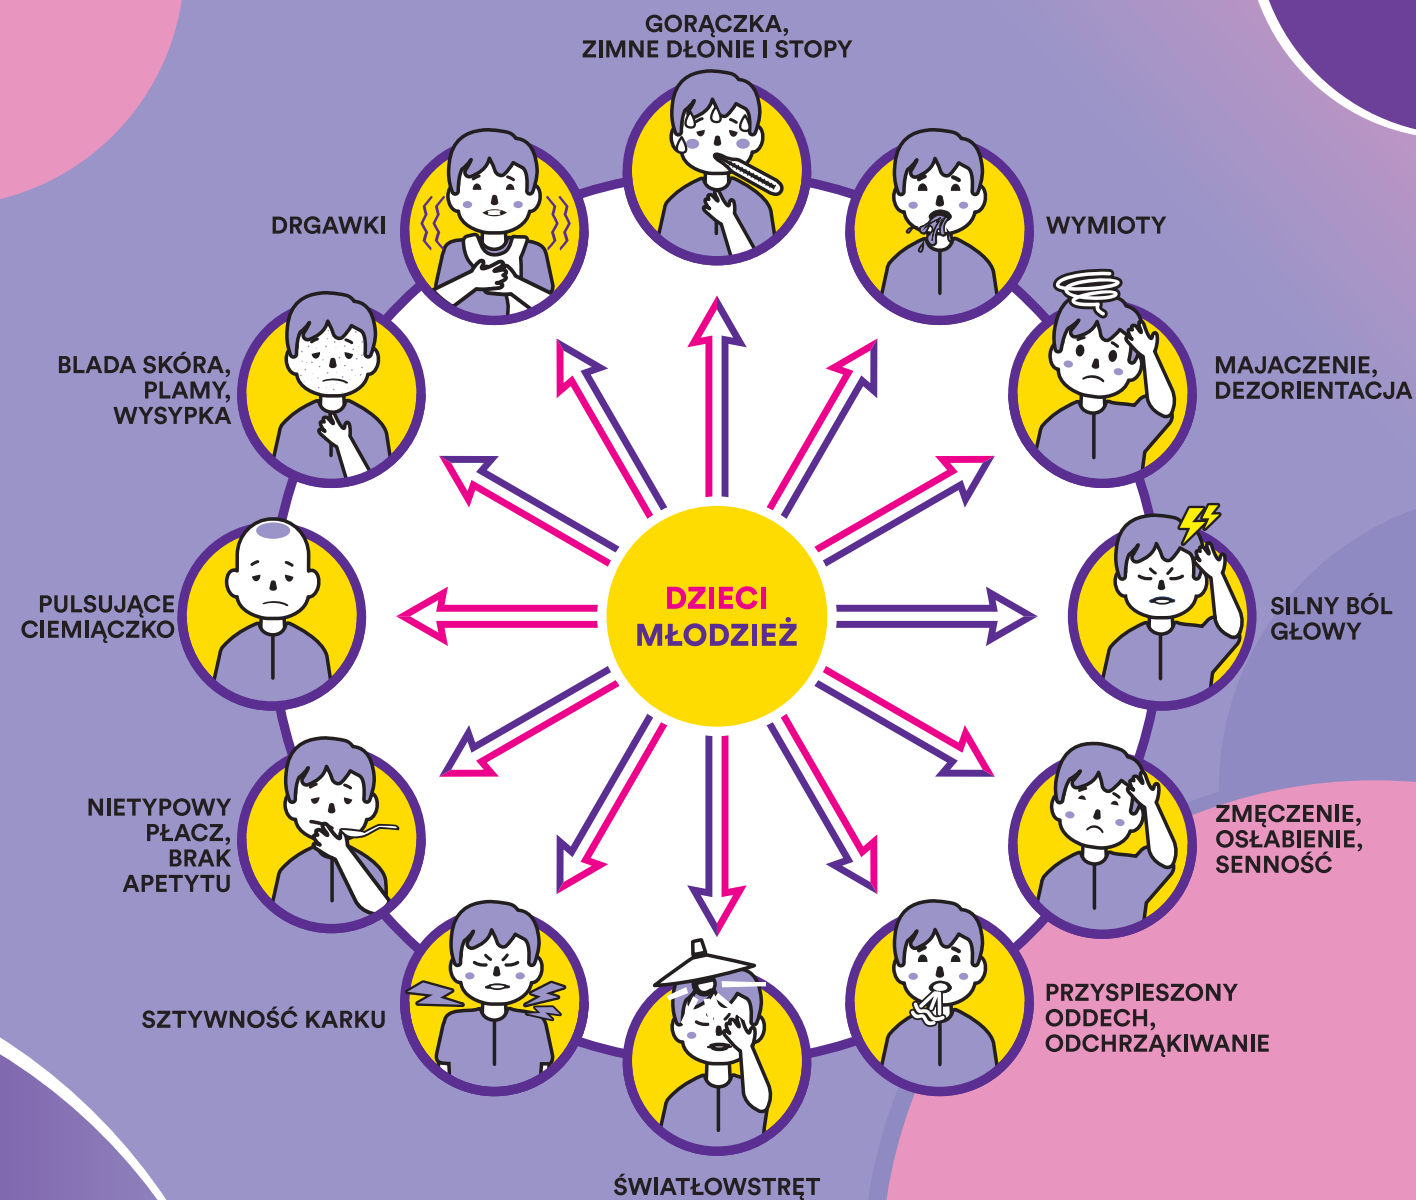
GORĄCZKA, ZIMNE DŁONIE I STOPY

WYMIOTY

MAJACZENIE, DEZORIENTACJA

SILNY BÓL GŁOWY

ZMĘCZENIE, OSŁABIENIE, SENNOŚĆ

PRZYSPIESZONY ODDECH, ODCHRZĄKIWANIE

ŚWIATŁOWSTRĘT

SZTYWNOŚĆ KARKU

NIETYPOWY PŁACZ, BRAK APETYTU

PULSUJĄCE CIEMIĄCZKO

BLADA SKÓRA, PLAMY, WYSYPKA

DRGAWKI

DZIECI
MŁODZIEŻ